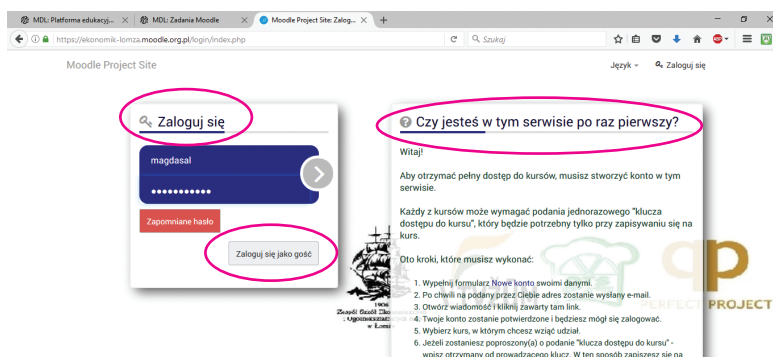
MDL: Platforma edukacyj... × MDL: Zadania Moodle × Moodle Project Site: Zalog... × +

https://ekonomik-lomza.moodle.org.pl/login/index.php

Szukaj

Moodle Project Site

Język ▾ Zaloguj się

Zaloguj się

magdasal

••••••••••••

Zapomniane hasło

Zaloguj się jako gość

Czy jesteś w tym serwisie po raz pierwszy?

Witaj!

Aby otrzymać pełny dostęp do kursów, musisz stworzyć konto w tym serwisie.

Każdy z kursów może wymagać podania jednorazowego "klucza dostępu do kursu", który będzie potrzebny tylko przy zapisywaniu się na kurs.

Oto kroki, które musisz wykonać:

1. Wypełnij formularz Nowe konto swoimi danymi.
2. Po chwili na podany przez Ciebie adres zostanie wysłany e-mail.
3. Otwórz wiadomość i kliknij zawarty tam link.
4. Twoje konto zostanie potwierdzone i będziesz mógł się zalogować.
5. Wybierz kurs, w którym chcesz wziąć udział.
6. Jeżeli zostaniesz poproszony(a) o podanie "klucza dostępu do kursu" - wpisz otrzymany od prowadzącego klucz. W ten sposób zapiszesz się na

Zespół Szkół Ekonomicznych w Łomży

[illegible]ERFECT PROJECT